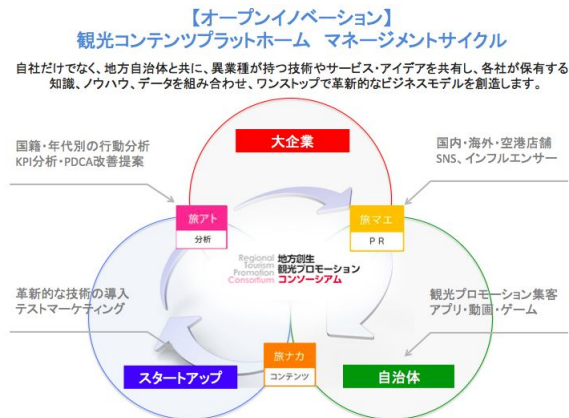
【オープンイノベーション】
観光コンテンツプラットホーム　マネージメントサイクル

自社だけでなく、地方自治体と共に、異業種が持つ技術やサービス・アイデアを共有し、各社が保有する知識、ノウハウ、データを組み合わせ、ワンストップで革新的なビジネスモデルを創造します。

大企業

国籍・年代別の行動分析
KPI分析・PDCA改善提案

国内・海外・空港店舗
SNS、インフルエンサー

旅アト
分析

旅マエ
PR

Regional Tourism Promotion Consortium
地方創生
観光プロモーション
コンソーシアム

革新的な技術の導入
テストマーケティング

観光プロモーション集客
アプリ・動画・ゲーム

旅ナカ
コンテンツ

スタートアップ

自治体